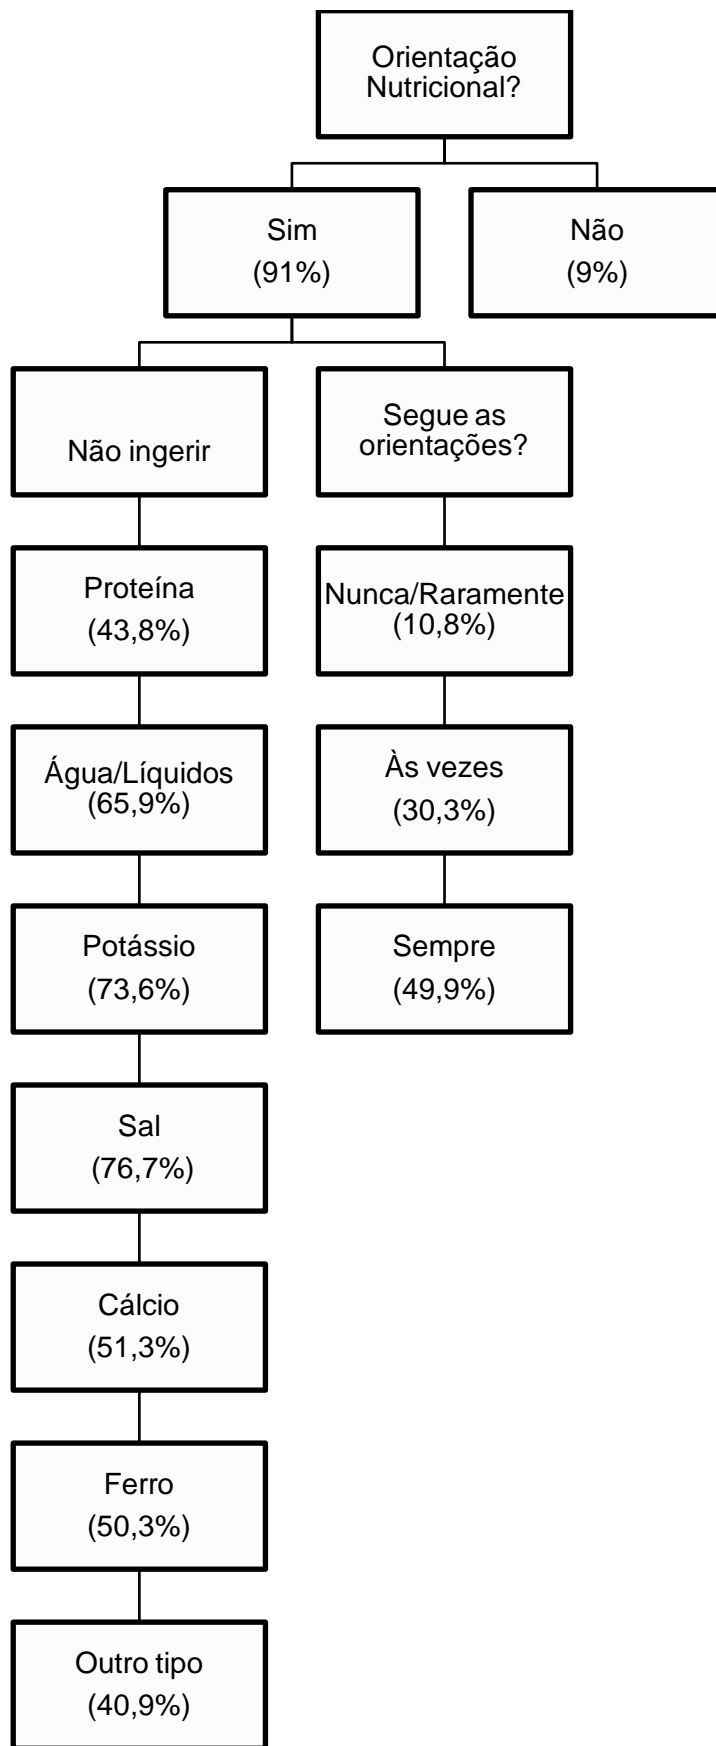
Orientação Nutricional?

Sim
(91%)

Não
(9%)

Não ingerir

Segue as orientações?

Proteína
(43,8%)

Nunca/Raramente
(10,8%)

Água/Líquidos
(65,9%)

Às vezes
(30,3%)

Potássio
(73,6%)

Sempre
(49,9%)

Sal
(76,7%)

Cálcio
(51,3%)

Ferro
(50,3%)

Outro tipo
(40,9%)